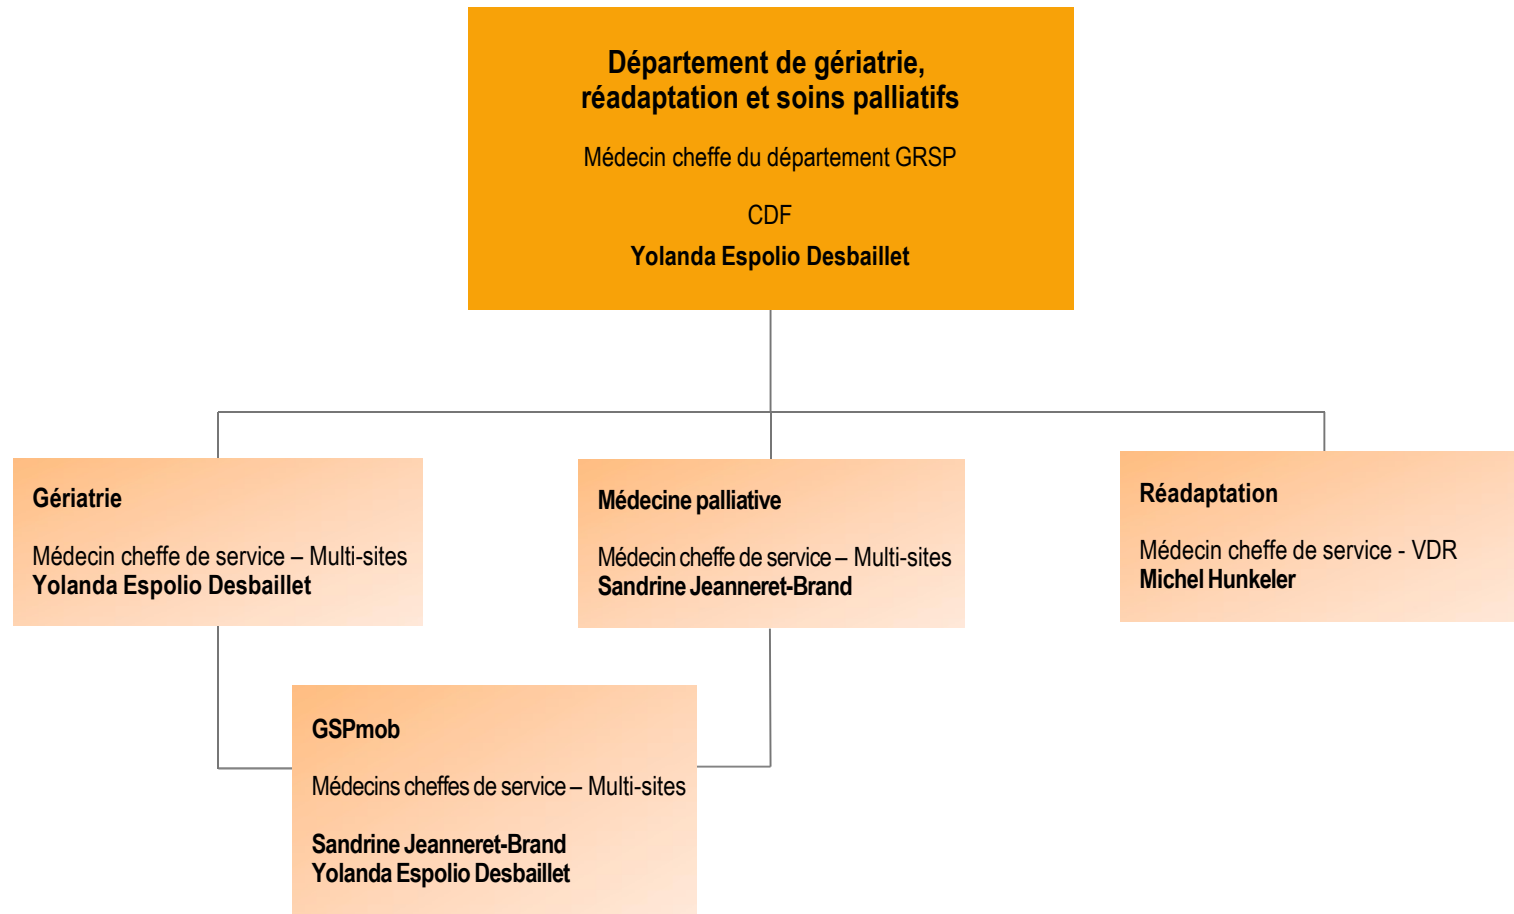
Département de gériatrie, réadaptation et soins palliatifs

Médecin cheffe du département GRSP

CDF

Yolanda Espolio Desbaillet

Gériatrie

Médecin cheffe de service – Multi-sites
Yolanda Espolio Desbaillet

Médecine palliative

Médecin cheffe de service – Multi-sites
Sandrine Jeanneret-Brand

Réadaptation

Médecin cheffe de service - VDR
Michel Hunkeler

GSPmob

Médecins cheffes de service – Multi-sites

Sandrine Jeanneret-Brand
Yolanda Espolio Desbaillet